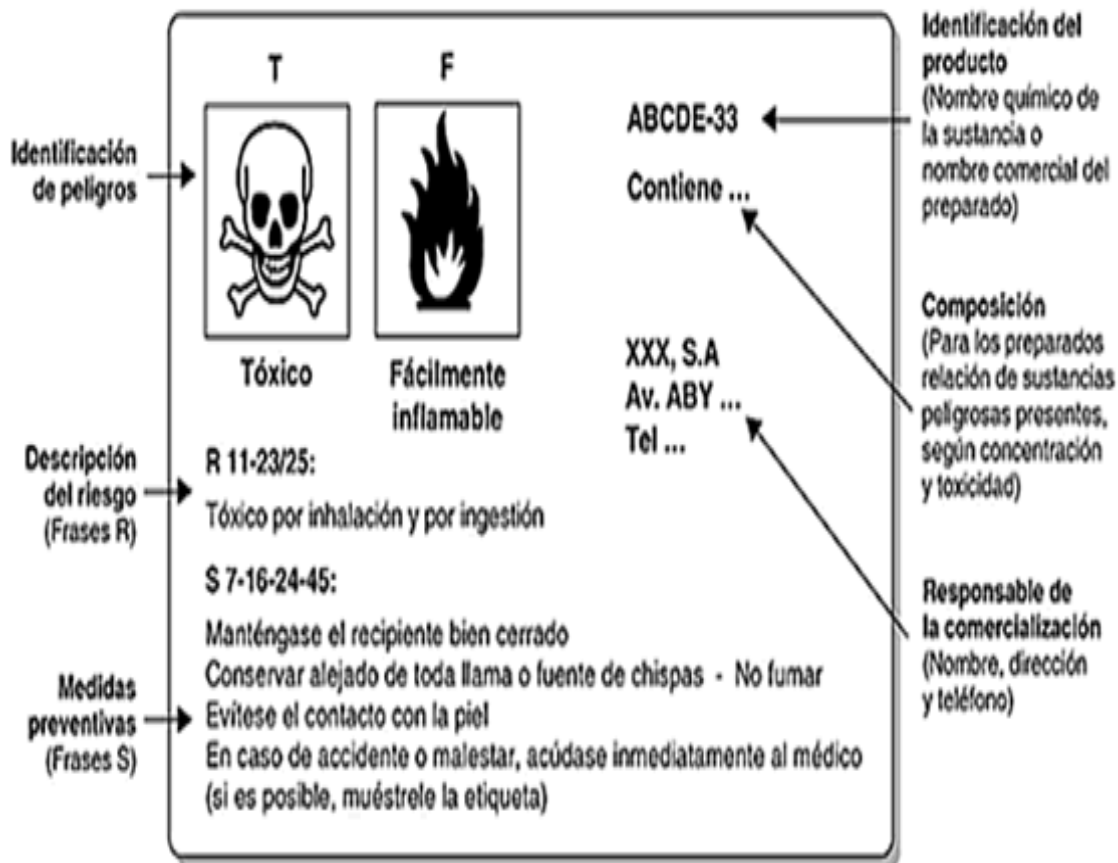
Identificación de peligros

T

Tóxico

F

Fácilmente inflamable

ABCDE-33

Contiene ...

XXX, S.A
Av. ABY ...
Tel ...

Identificación del producto
(Nombre químico de la sustancia o nombre comercial del preparado)

Composición
(Para los preparados relación de sustancias peligrosas presentes, según concentración y toxicidad)

Descripción del riesgo
(Frases R)

R 11-23/25:

Tóxico por inhalación y por ingestión

S 7-16-24-45:

Manténgase el recipiente bien cerrado
Conservar alejado de toda llama o fuente de chispas - No fumar
Evítese el contacto con la piel
En caso de accidente o malestar, acúdase inmediatamente al médico (si es posible, muéstrele la etiqueta)

Medidas preventivas
(Frases S)

Responsable de la comercialización
(Nombre, dirección y teléfono)